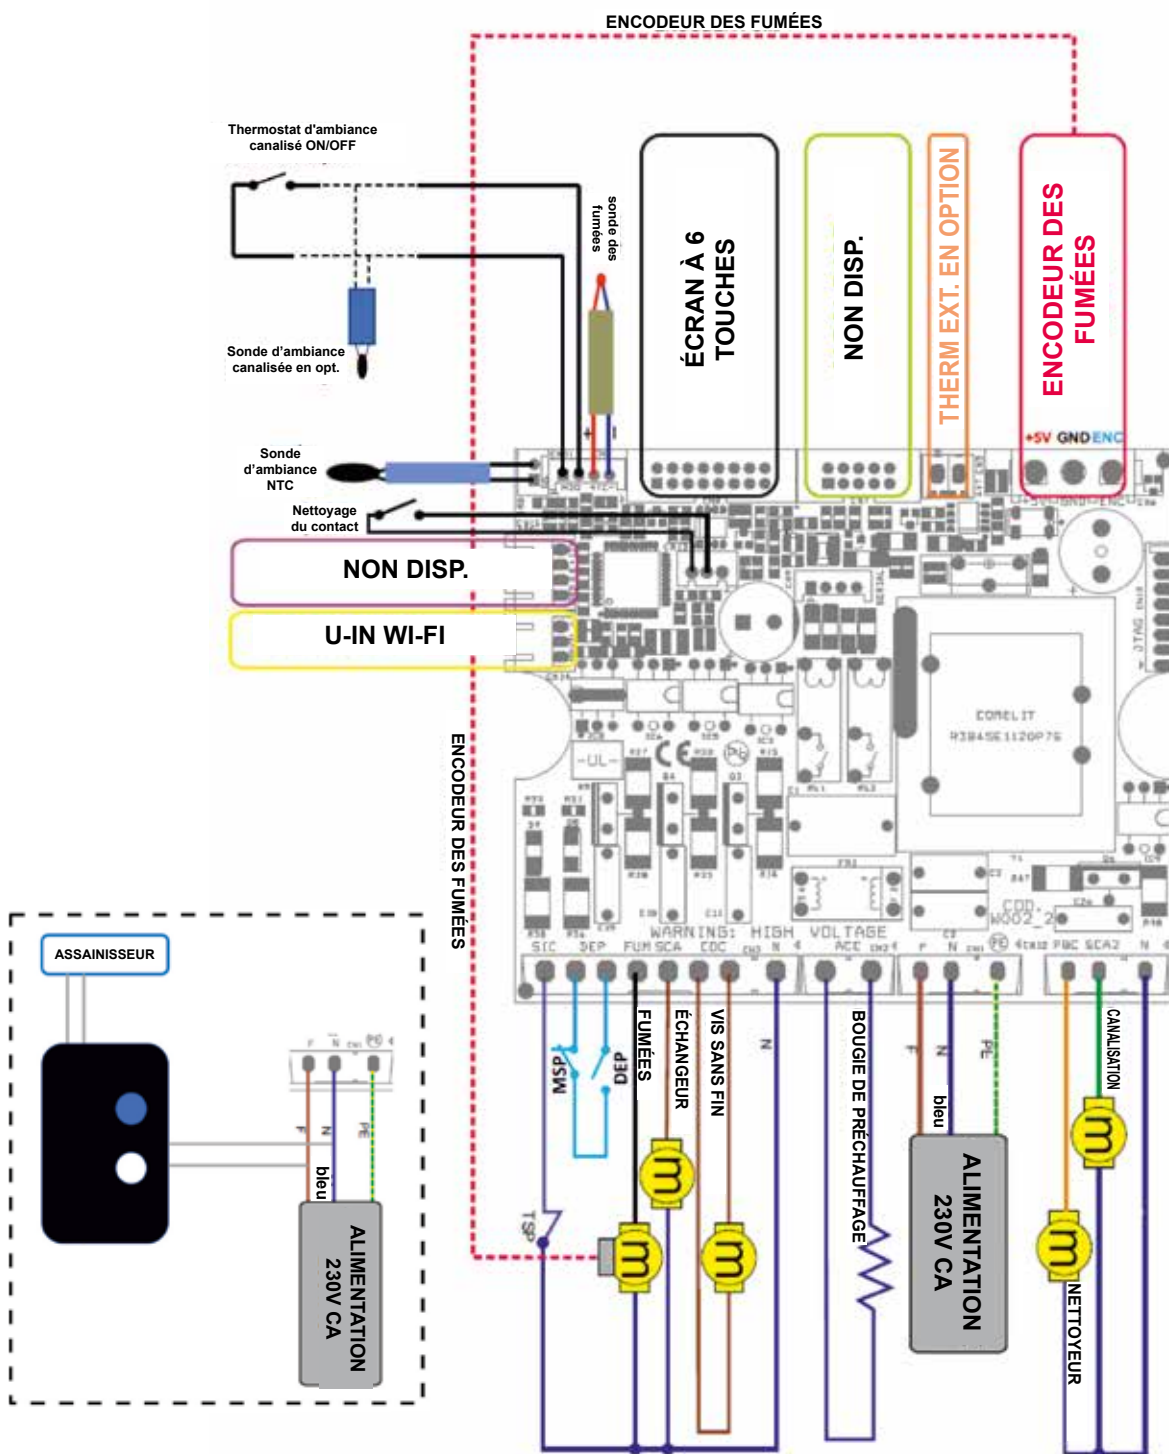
ENCODEUR DES FUMÉES

Thermostat d'ambiance canalisé ON/OFF

sonde des fumées

ÉCRAN À 6 TOUCHES

NON DISP.

THERM EXT. EN OPTION

ENCODEUR DES FUMÉES

+5V GND ENC

Sonde d'ambiance canalisée en opt.

Sonde d'ambiance NTC

Nettoyage du contact

NON DISP.

U-IN WI-FI

ENCODEUR DES FUMÉES

CORELIT
R3845E1120P76

WARNING: HIGH VOLTAGE

SIC DEP FUM SCA CDC N ACC F N PE FBC SCA2 N

ASSAINISSEUR

F N PE

bleu

ALIMENTATION 230V CA

MSP

DEP

FUMÉES

ÉCHANGEUR

VIS SANS FIN

N

BOUGIE DE PRÉCHAUFFAGE

F N PE

bleu

ALIMENTATION 230V CA

CANALISATION

NETTOYEUR

TSP